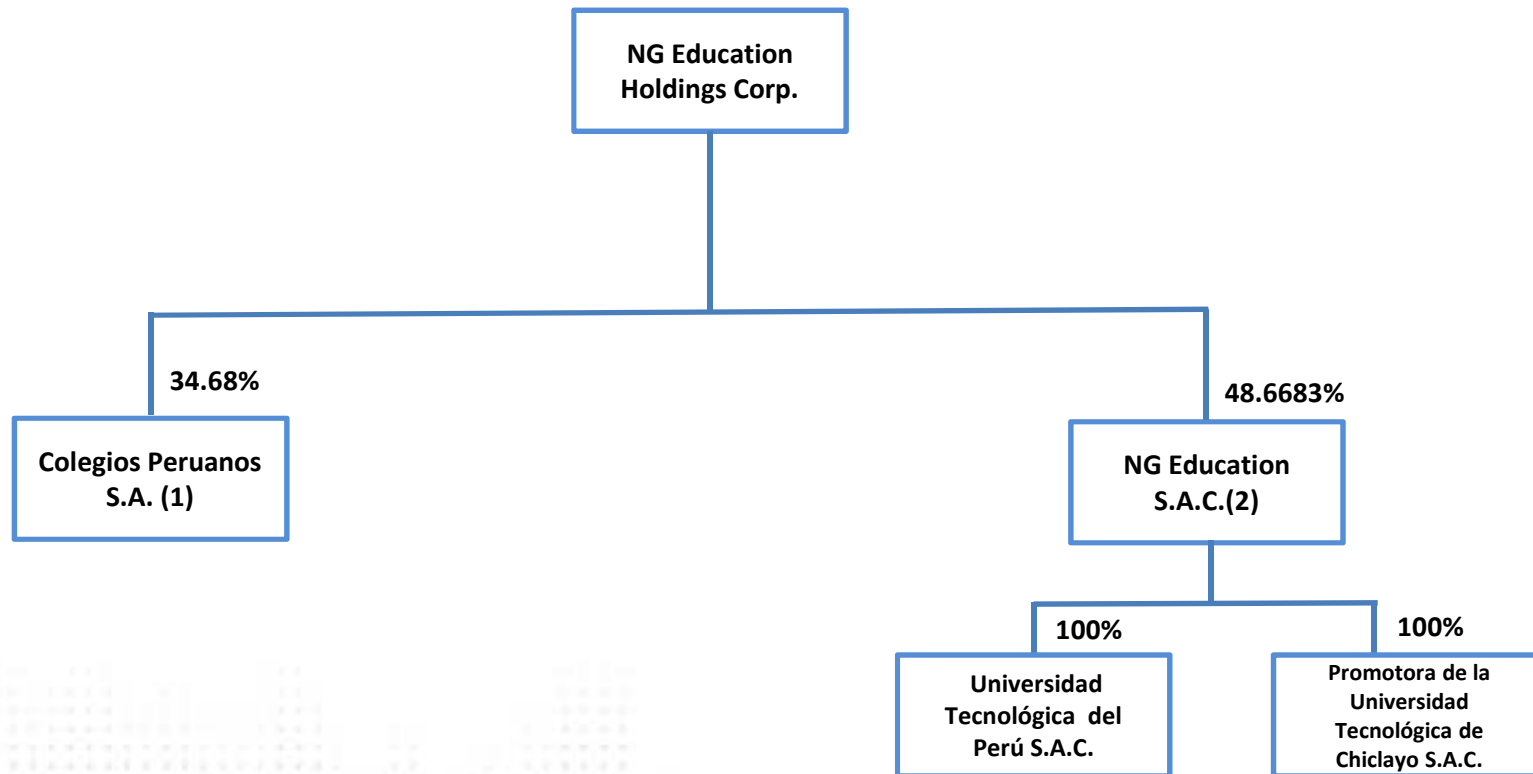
NG Education Holdings Corp.

34.68%

Colegios Peruanos S.A. (1)

48.6683%

NG Education S.A.C.(2)

100%

100%

Universidad Tecnológica del Perú S.A.C.

Promotora de la Universidad Tecnológica de Chiclayo S.A.C.